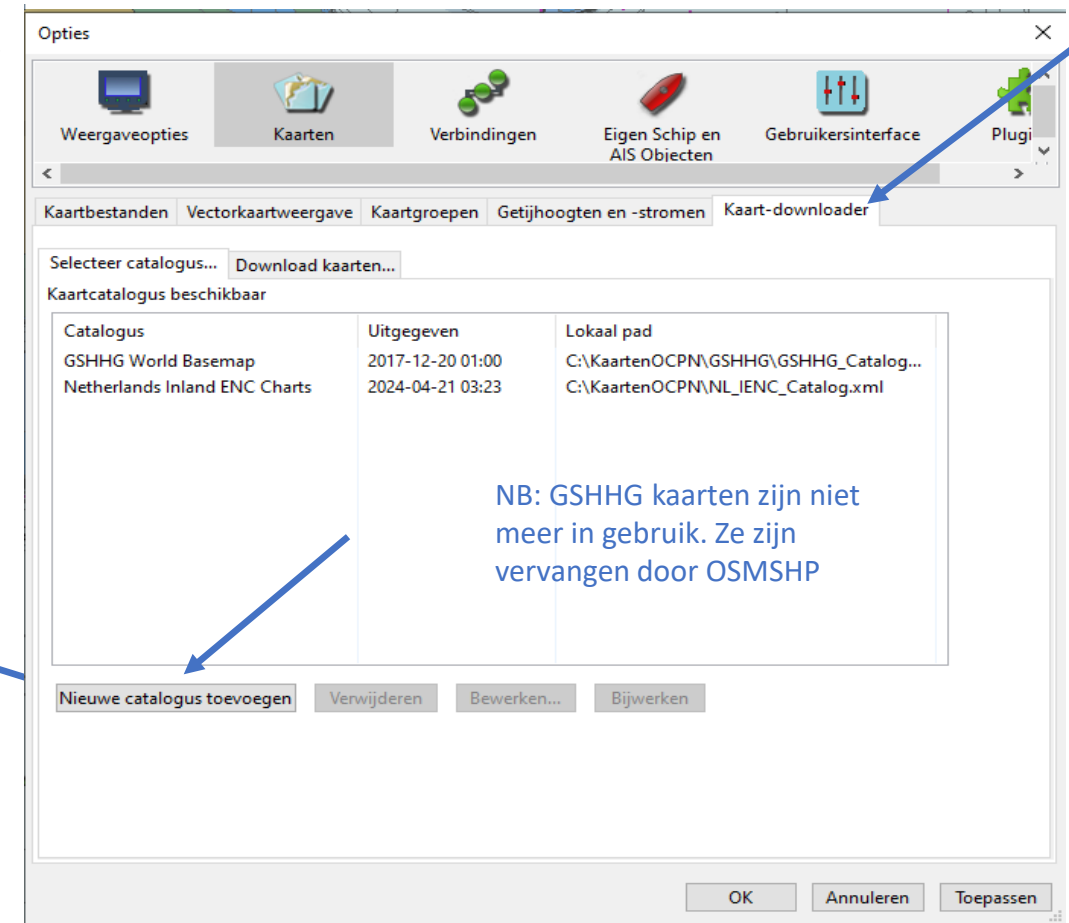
Opties

×

Weergaveopties

Kaarten

Verbindingen

Eigen Schip en AIS Objecten

Gebruikersinterface

Plugi

Kaartbestanden | Vectorkaartweergave | Kaartgroepen | Getijhoogten en -stromen | Kaart-downloader

Selecteer catalogus... | Download kaarten...

Kaartcatalogus beschikbaar

| Catalogus | Uitgegeven | Lokaal pad |
|---|---|---|
| GSHHG World Basemap | 2017-12-20 01:00 | C:\KaartenOCPN\GSHHG\GSHHG_Catalog... |
| Netherlands Inland ENC Charts | 2024-04-21 03:23 | C:\KaartenOCPN\NL_IENC_Catalog.xml |

NB: GSHHG kaarten zijn niet meer in gebruik. Ze zijn vervangen door OSMSHP

Nieuwe catalogus toevoegen | Verwijderen | Bewerken... | Bijwerken

OK | Annuleren | Toepassen